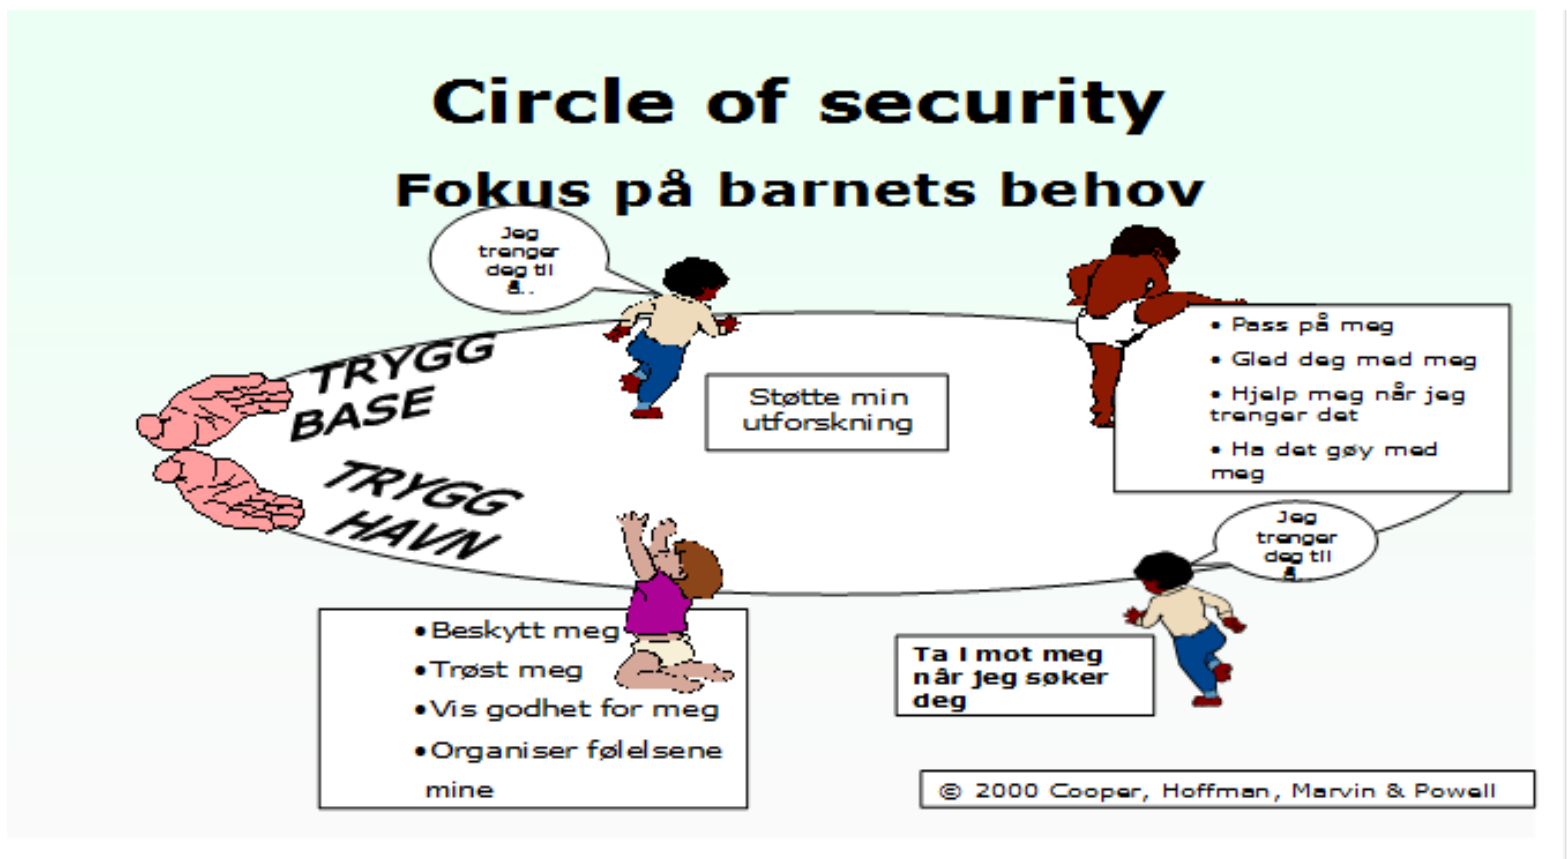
Circle of security

Fokus på barnets behov

Jeg trenger deg til å..

TRYGG BASE

TRYGG HAVN

Støtte min utforskning

• Pass på meg
• Gled deg med meg
• Hjelp meg når jeg trenger det
• Ha det gøy med meg

Jeg trenger deg til å..

•Beskytt meg
•Trøst meg
•Vis godhet for meg
•Organiser følelsene mine

Ta I mot meg når jeg søker deg

© 2000 Cooper, Hoffman, Marvin & Powell